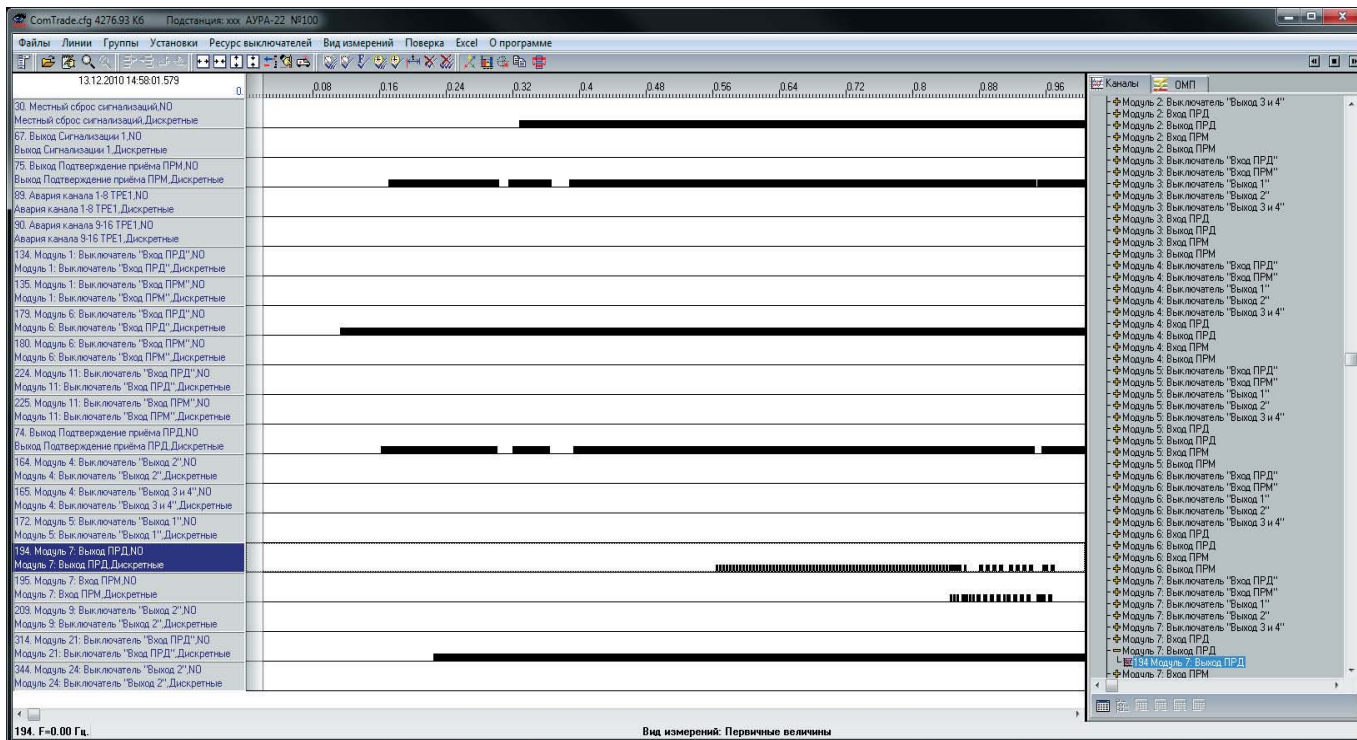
ComTrade.cfg 4276.93 Кб Подстанция: xxx АУРА-22 №100

Файлы Линии Группы Установки Ресурс выключателей Вид измерений Поверка Excel О программе

13.12.2010 14:58:01.579
0.
0.08 0.16 0.24 0.32 0.4 0.48 0.56 0.64 0.72 0.8 0.88 0.96

30. Местный сброс сигнализаций,NO
Местный сброс сигнализаций,Дискретные
67. Выход Сигнализации 1,NO
Выход Сигнализации 1,Дискретные
75. Выход Подтверждение приёма ПРМ,NO
Выход Подтверждение приёма ПРМ,Дискретные
89. Авария канала 1-8 TPE1,NO
Авария канала 1-8 TPE1,Дискретные
90. Авария канала 9-16 TPE1,NO
Авария канала 9-16 TPE1,Дискретные
134. Модуль 1: Выключатель "Вход ПРД",NO
Модуль 1: Выключатель "Вход ПРД",Дискретные
135. Модуль 1: Выключатель "Вход ПРМ",NO
Модуль 1: Выключатель "Вход ПРМ",Дискретные
179. Модуль 6: Выключатель "Вход ПРД",NO
Модуль 6: Выключатель "Вход ПРД",Дискретные
180. Модуль 6: Выключатель "Вход ПРМ",NO
Модуль 6: Выключатель "Вход ПРМ",Дискретные
224. Модуль 11: Выключатель "Вход ПРД",NO
Модуль 11: Выключатель "Вход ПРД",Дискретные
225. Модуль 11: Выключатель "Вход ПРМ",NO
Модуль 11: Выключатель "Вход ПРМ",Дискретные
74. Выход Подтверждение приёма ПРД,NO
Выход Подтверждение приёма ПРД,Дискретные
164. Модуль 4: Выключатель "Выход 2",NO
Модуль 4: Выключатель "Выход 2",Дискретные
165. Модуль 4: Выключатель "Выход 3 и 4",NO
Модуль 4: Выключатель "Выход 3 и 4",Дискретные
172. Модуль 5: Выключатель "Выход 1",NO
Модуль 5: Выключатель "Выход 1",Дискретные
194. Модуль 7: Выход ПРД,NO
Модуль 7: Выход ПРД,Дискретные
195. Модуль 7: Вход ПРМ,NO
Модуль 7: Вход ПРМ,Дискретные
209. Модуль 9: Выключатель "Выход 2",NO
Модуль 9: Выключатель "Выход 2",Дискретные
314. Модуль 21: Выключатель "Вход ПРД",NO
Модуль 21: Выключатель "Вход ПРД",Дискретные
344. Модуль 24: Выключатель "Выход 2",NO
Модуль 24: Выключатель "Выход 2",Дискретные

Каналы ОМП
Модуль 2: Выключатель "Выход 3 и 4"
Модуль 2: Вход ПРД
Модуль 2: Выход ПРД
Модуль 2: Вход ПРМ
Модуль 2: Выход ПРМ
Модуль 3: Выключатель "Вход ПРД"
Модуль 3: Выключатель "Вход ПРМ"
Модуль 3: Выключатель "Выход 1"
Модуль 3: Выключатель "Выход 2"
Модуль 3: Выключатель "Выход 3 и 4"
Модуль 3: Вход ПРД
Модуль 3: Выход ПРД
Модуль 3: Вход ПРМ
Модуль 3: Выход ПРМ
Модуль 4: Выключатель "Вход ПРД"
Модуль 4: Выключатель "Вход ПРМ"
Модуль 4: Выключатель "Выход 1"
Модуль 4: Выключатель "Выход 2"
Модуль 4: Выключатель "Выход 3 и 4"
Модуль 4: Вход ПРД
Модуль 4: Выход ПРД
Модуль 4: Вход ПРМ
Модуль 4: Выход ПРМ
Модуль 5: Выключатель "Вход ПРД"
Модуль 5: Выключатель "Вход ПРМ"
Модуль 5: Выключатель "Выход 1"
Модуль 5: Выключатель "Выход 2"
Модуль 5: Выключатель "Выход 3 и 4"
Модуль 5: Вход ПРД
Модуль 5: Выход ПРД
Модуль 5: Вход ПРМ
Модуль 5: Выход ПРМ
Модуль 6: Выключатель "Вход ПРД"
Модуль 6: Выключатель "Вход ПРМ"
Модуль 6: Выключатель "Выход 1"
Модуль 6: Выключатель "Выход 2"
Модуль 6: Выключатель "Выход 3 и 4"
Модуль 6: Вход ПРД
Модуль 6: Выход ПРД
Модуль 6: Вход ПРМ
Модуль 6: Выход ПРМ
Модуль 7: Выключатель "Вход ПРД"
Модуль 7: Выключатель "Вход ПРМ"
Модуль 7: Выключатель "Выход 1"
Модуль 7: Выключатель "Выход 2"
Модуль 7: Выключатель "Выход 3 и 4"
Модуль 7: Вход ПРД
Модуль 7: Выход ПРД
194 Модуль 7: Выход ПРД
Модуль 7: Вход ПРМ

194. F=0.00 Гц.
Вид измерений: Первичные величины